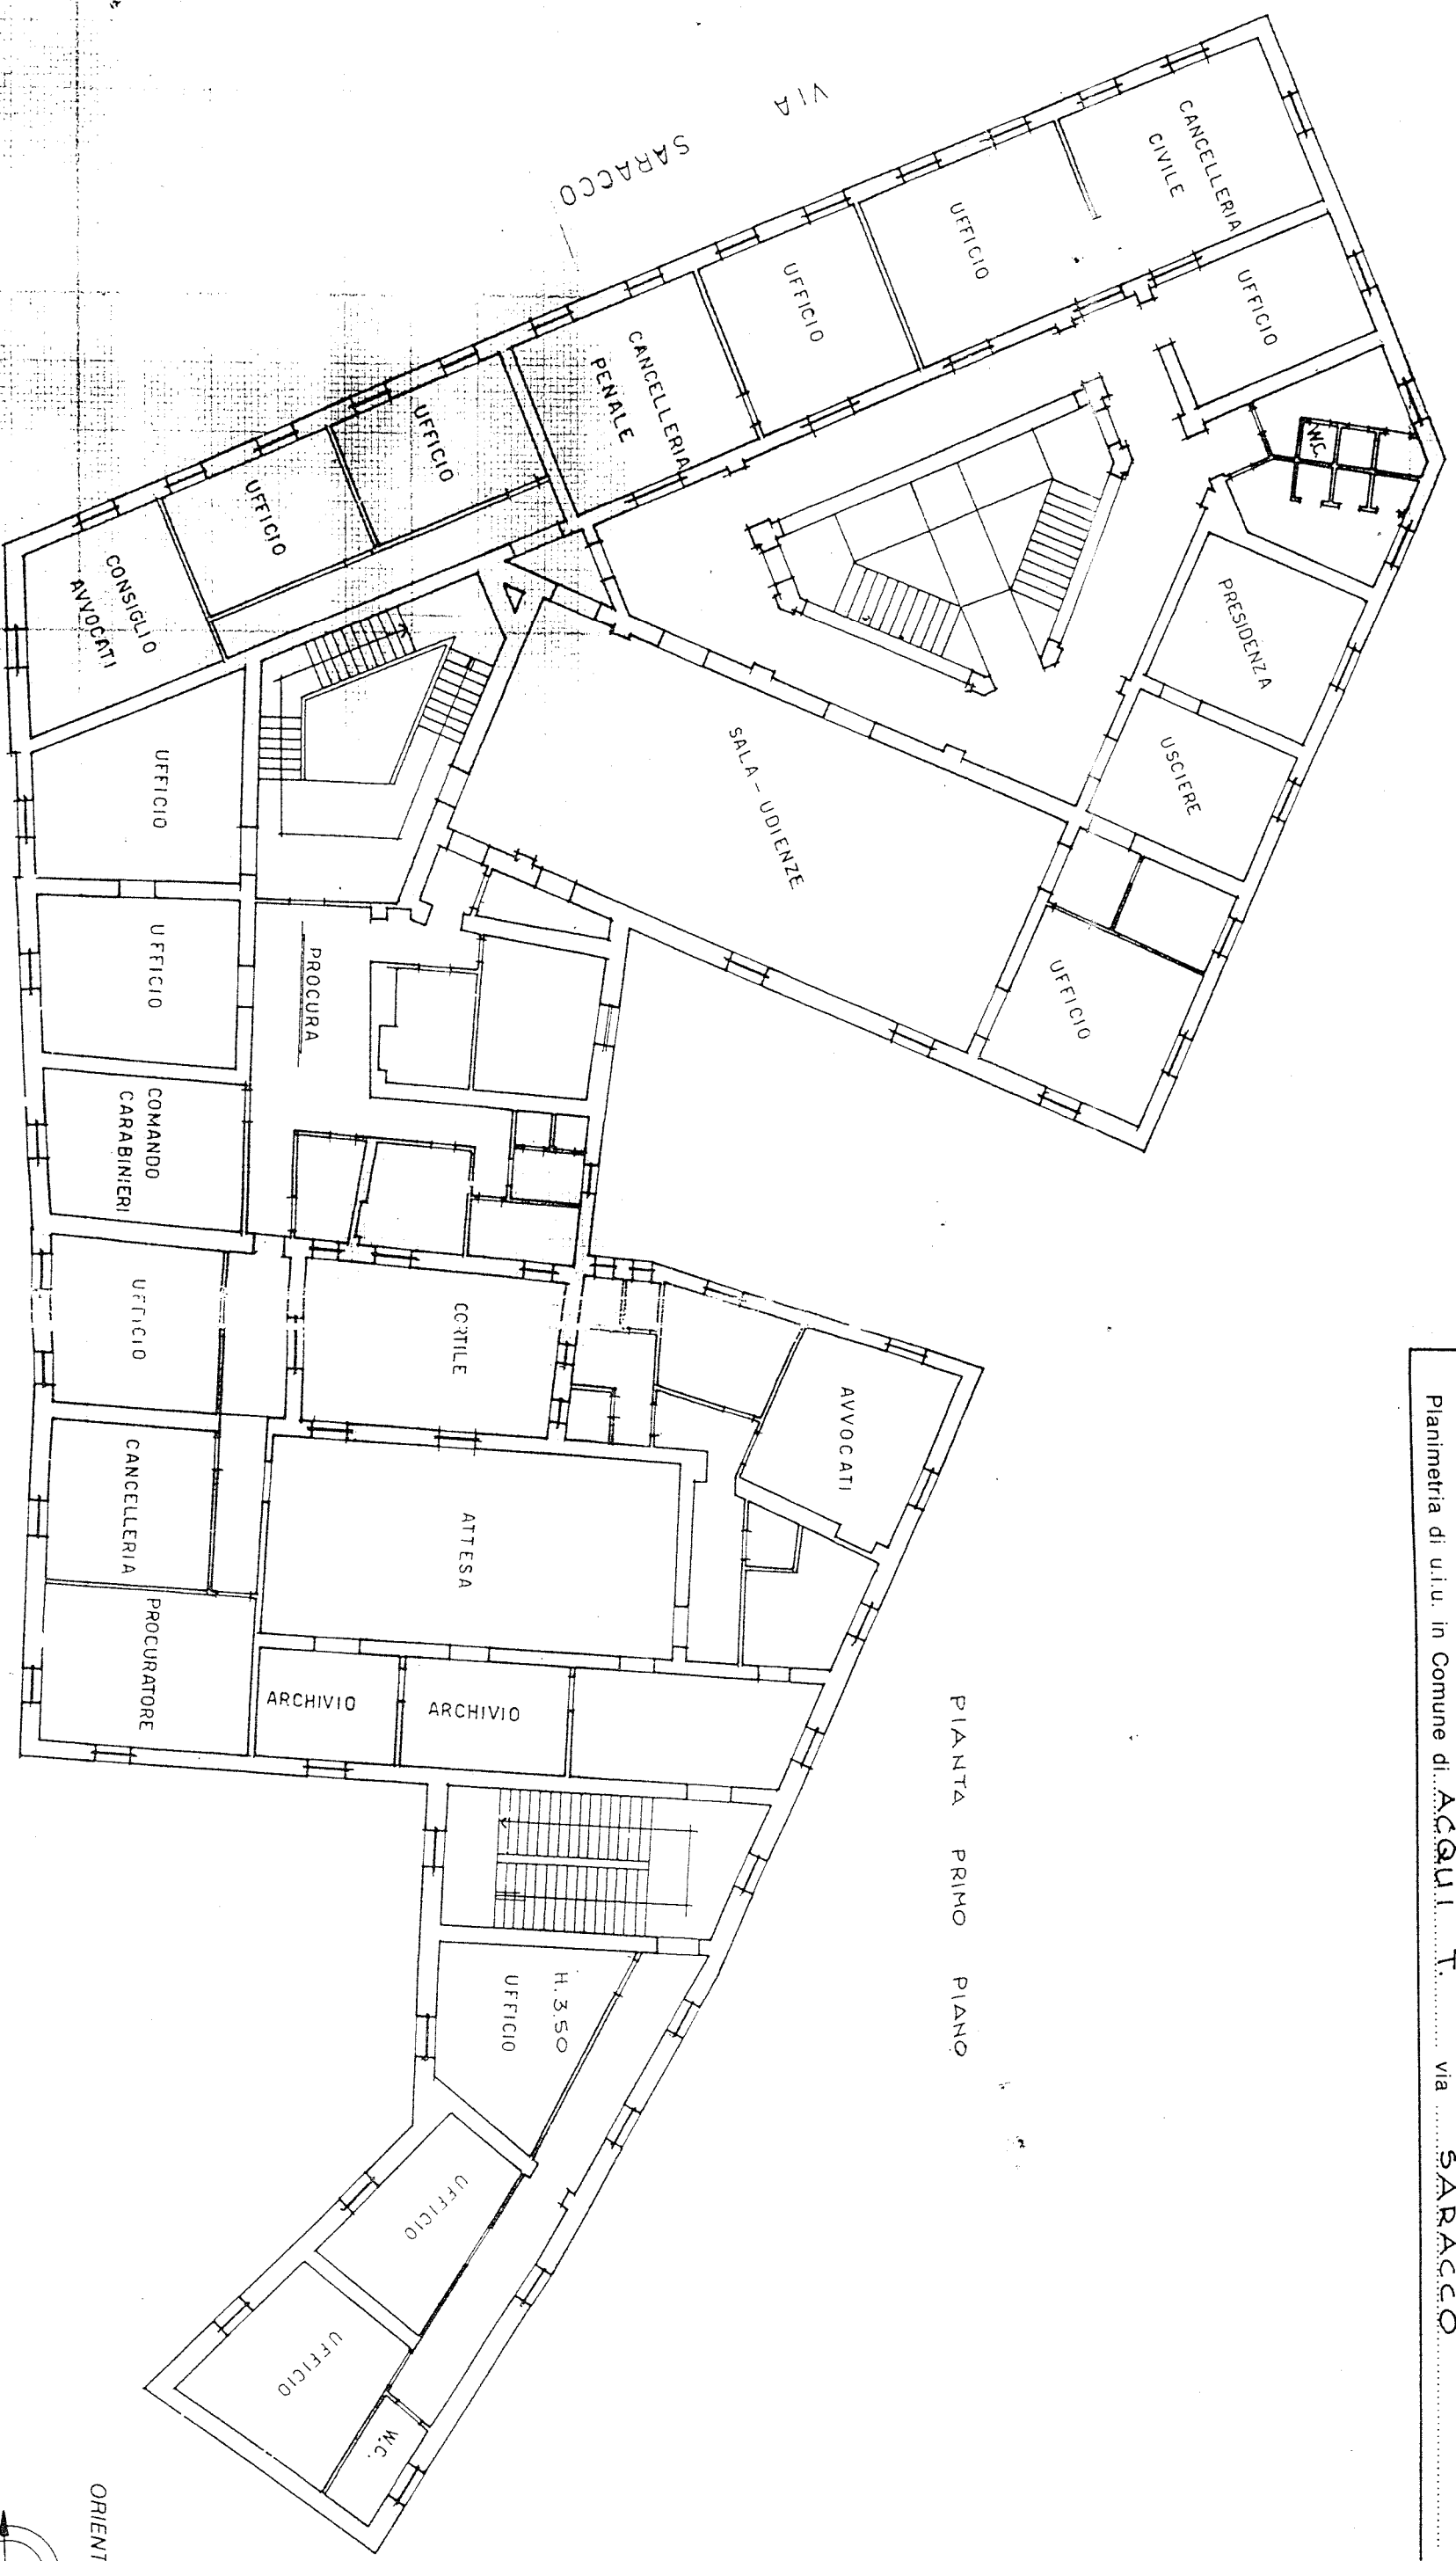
Planimetria di u.i.u. in Comune di ACQUI T. via SARACCO

VIA SARACCO

CANCELLERIA CIVILE

UFFICIO

UFFICIO

UFFICIO

CANCELLERIA PENALE

UFFICIO

UFFICIO

CONSIGLIO AVVOCATI

W.C.

PRESIDENZA

USCIERE

SALA - UDIENZE

UFFICIO

UFFICIO

UFFICIO

PROCURA

COMANDO CARABINIERI

UFFICIO

CORTILE

AVVOCATI

CANCELLERIA

ATTESA

PROCURATORE

ARCHIVIO

ARCHIVIO

PIANTA PRIMO PIANO

H. 3.50

UFFICIO

UFFICIO

UFFICIO

W.C.

ORIENT